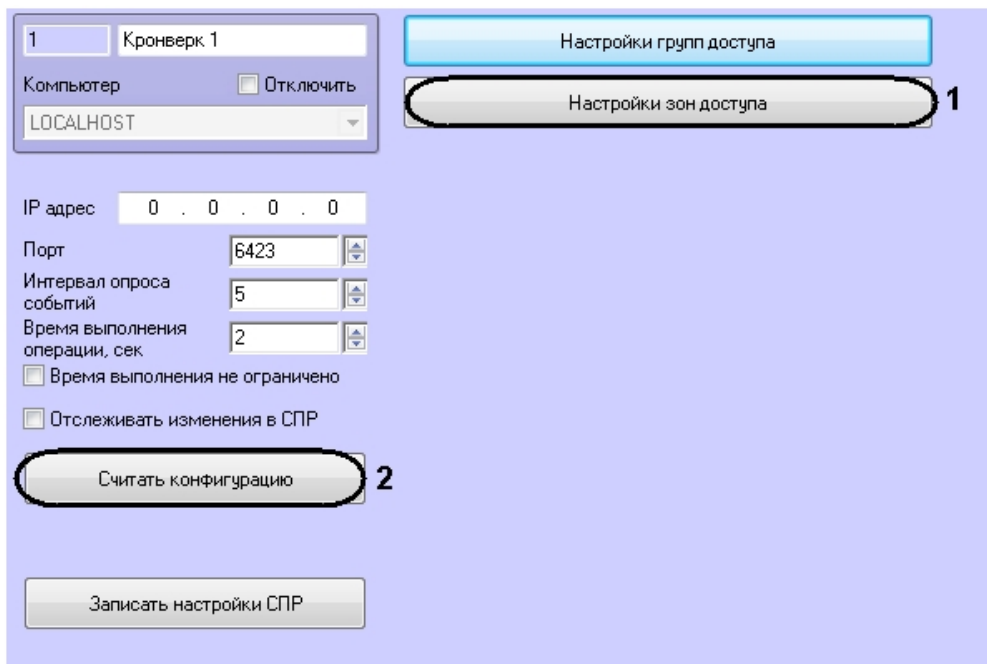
1 Кронверк 1

Компьютер
Отключить
LOCALHOST

Настройки групп доступа

Настройки зон доступа
1

IP адрес 0 . 0 . 0 . 0
Порт 6423
Интервал опроса событий 5
Время выполнения операции, сек 2
Время выполнения не ограничено

Отслеживать изменения в СПР

Считать конфигурацию
2

Записать настройки СПР